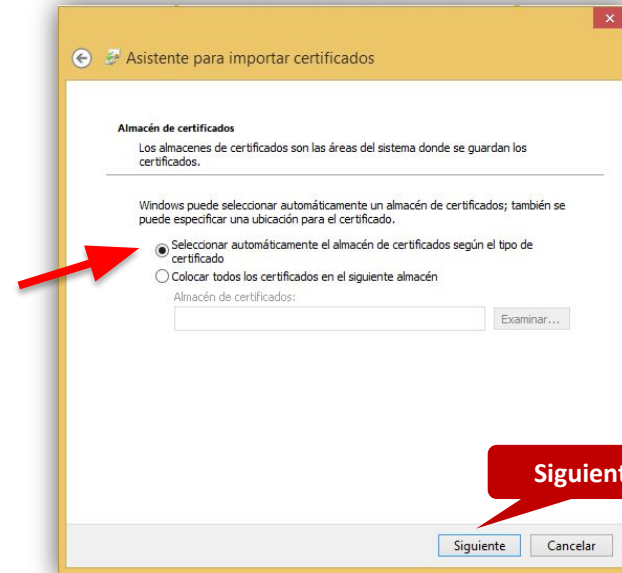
Asistente para importar certificados

Almacén de certificados

Los almacenes de certificados son las áreas del sistema donde se guardan los certificados.

Windows puede seleccionar automáticamente un almacén de certificados; también se puede especificar una ubicación para el certificado.

Seleccionar automáticamente el almacén de certificados según el tipo de certificado

Colocar todos los certificados en el siguiente almacén

Almacén de certificados:

Examinar...

Siguient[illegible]

Siguiente

Cancelar